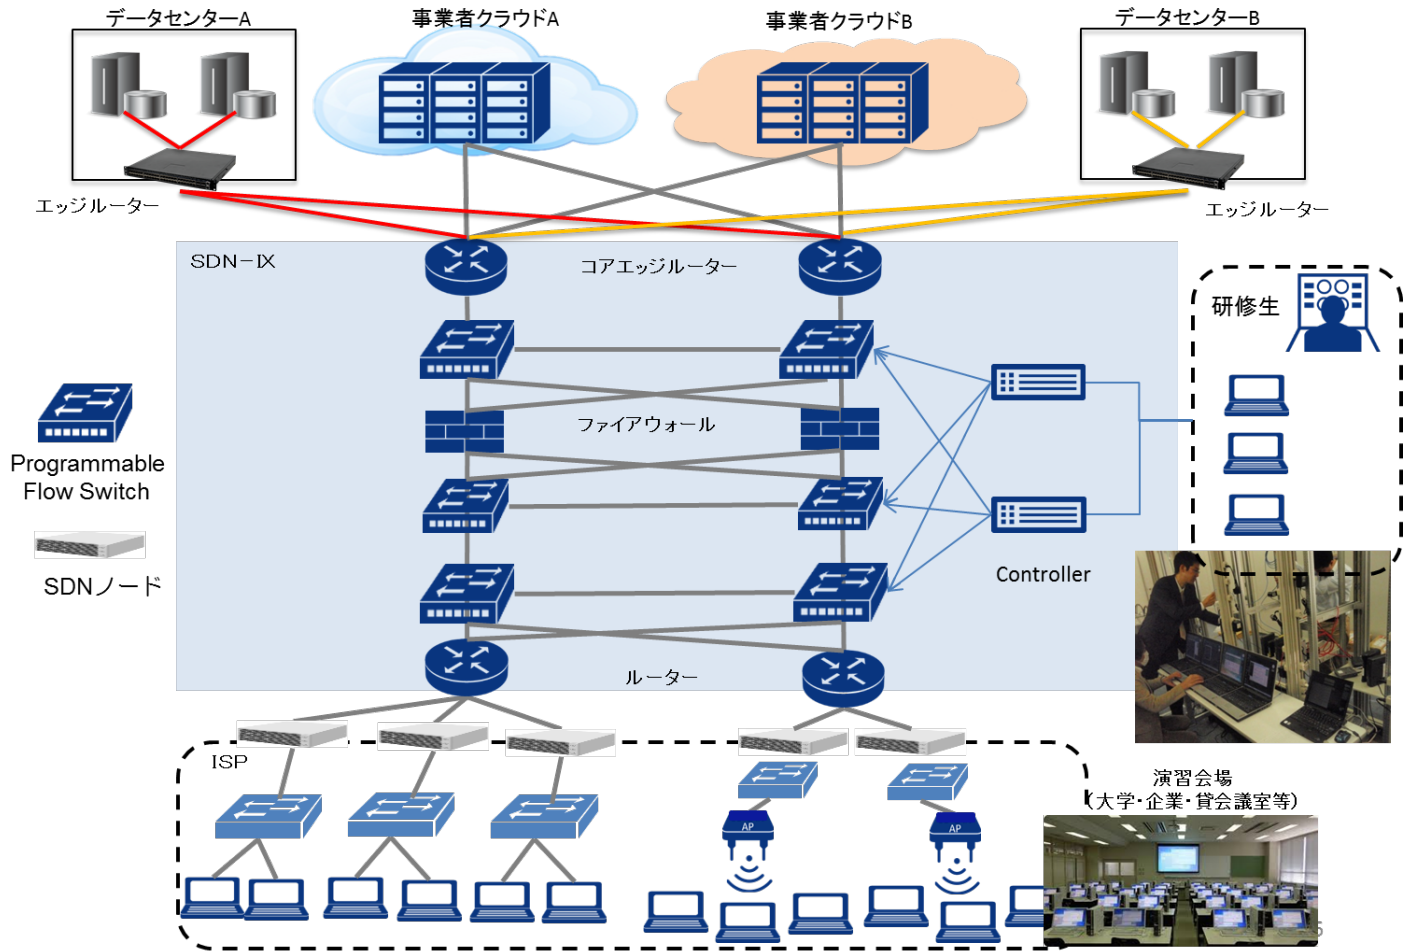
データセンターA

事業者クラウドA

事業者クラウドB

データセンターB

エッジルーター

エッジルーター

SDN−IX

コアエッジルーター

研修生

Programmable Flow Switch

SDNノード

ファイアウォール

Controller

ルーター

ISP

AP

AP

演習会場
(大学・企業・貸会議室等)